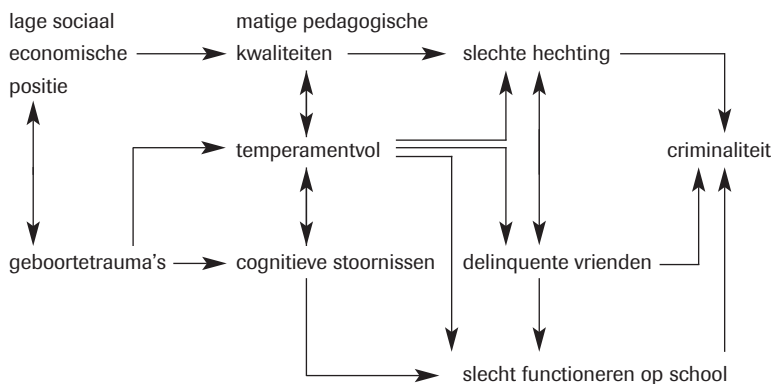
lage sociaal economische positie

matige pedagogische kwaliteiten

slechte hechting

temperamentvol

criminaliteit

geboortetrauma's

cognitieve stoornissen

delinquente vrienden

slecht functioneren op school